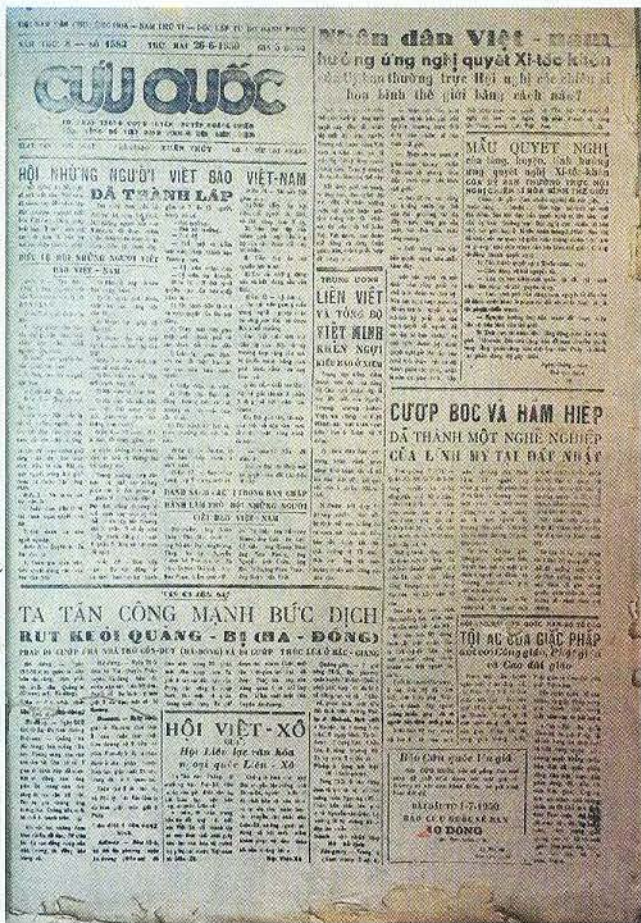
VIỆT NAM DÂN CHỦ CỘNG HÒA — NĂM THỨ VI — ĐỘC LẬP TỰ DO HẠNH PHÚC

NĂM THỨ 8 — SỐ 1582 — THỨ HAI 26-6-1950

CỨU QUỐC

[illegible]

HỘI NHỮNG NGƯỜI VIẾT BÁO VIỆT-NAM ĐÃ THÀNH LẬP

ĐIỀU LỆ HỘI NHỮNG NGƯỜI VIẾT BÁO VIỆT — NAM

DANH SÁCH CÁC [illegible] TRONG BAN CHẤP HÀNH LÂM THỜI HỘI NHỮNG NGƯỜI VIẾT BÁO VIỆT — NAM

Nhân dân Việt - nam hưởng ứng nghị quyết Xi-tốc-khôm

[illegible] thường trực Hội nghị các chiến sĩ hòa bình thế giới bằng cách nào?

MẪU QUYẾT NGHỊ

của làng, huyện, tỉnh hưởng ứng quyết nghị Xi-tốc-khôm CỦA ỦY BAN THƯỜNG TRỰC HỘI NGHỊ CÁC CHIẾN SĨ HÒA BÌNH THẾ GIỚI

TRUNG ƯƠNG LIÊN VIỆT VÀ TỔNG BỘ VIỆT MINH KHEN NGỢI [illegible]

CƯỚP BÓC VÀ HÃM HIẾP ĐÃ THÀNH MỘT NGHỀ NGHIỆP CỦA LÍNH MỸ TẠI ĐẤT NHẬT

TIN CHIẾN SỰ

TA TẤN CÔNG MẠNH BỨC ĐỊCH RÚT KHỎI QUANG - BỊ (HÀ - ĐÔNG)

PHÁ 10 CUỘC CHÀ NHÀ THỜ GIÁ-ĐỊNH (HÀ-ĐÔNG) VÀ 20 CUỘC THÓC LÚA Ở BẮC - GIANG

HỘI VIỆT-XÔ

Hội Liên lạc văn hóa với ngoại quốc Liên - Xô

TỘI ÁC CỦA GIẶC PHÁP

ở Cao đài giáo

Báo Cứu quốc lên giá

BẮT ĐẦU TỪ 1-7-1950 BÁO CỨU QUỐC SẼ BÁN 10 ĐỒNG